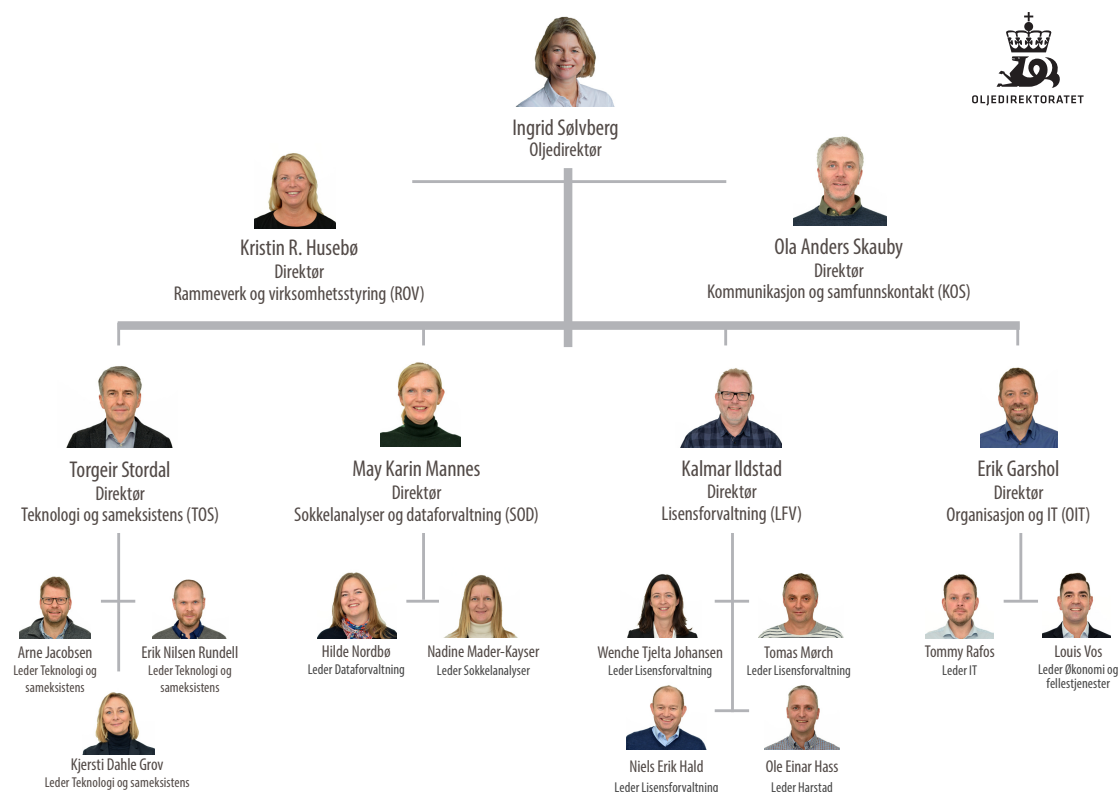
OLJEDIREKTORATET

Ingrid Sølvberg
Oljedirektør

Kristin R. Husebø
Direktør
Rammeverk og virksomhetsstyring (ROV)

Ola Anders Skauby
Direktør
Kommunikasjon og samfunnskontakt (KOS)

Torgeir Stordal
Direktør
Teknologi og sameksistens (TOS)

May Karin Mannes
Direktør
Sokkelanalyser og dataforvaltning (SOD)

Kalmar Ildstad
Direktør
Lisensforvaltning (LFV)

Erik Garshol
Direktør
Organisasjon og IT (OIT)

Arne Jacobsen
Leder Teknologi og sameksistens

Erik Nilsen Rundell
Leder Teknologi og sameksistens

Kjersti Dahle Grov
Leder Teknologi og sameksistens

Hilde Nordbø
Leder Dataforvaltning

Nadine Mader-Kayser
Leder Sokkelanalyser

Wenche Tjelta Johansen
Leder Lisensforvaltning

Tomas Mørch
Leder Lisensforvaltning

Niels Erik Hald
Leder Lisensforvaltning

Ole Einar Hass
Leder Harstad

Tommy Rafos
Leder IT

Louis Vos
Leder Økonomi og fellestjenester